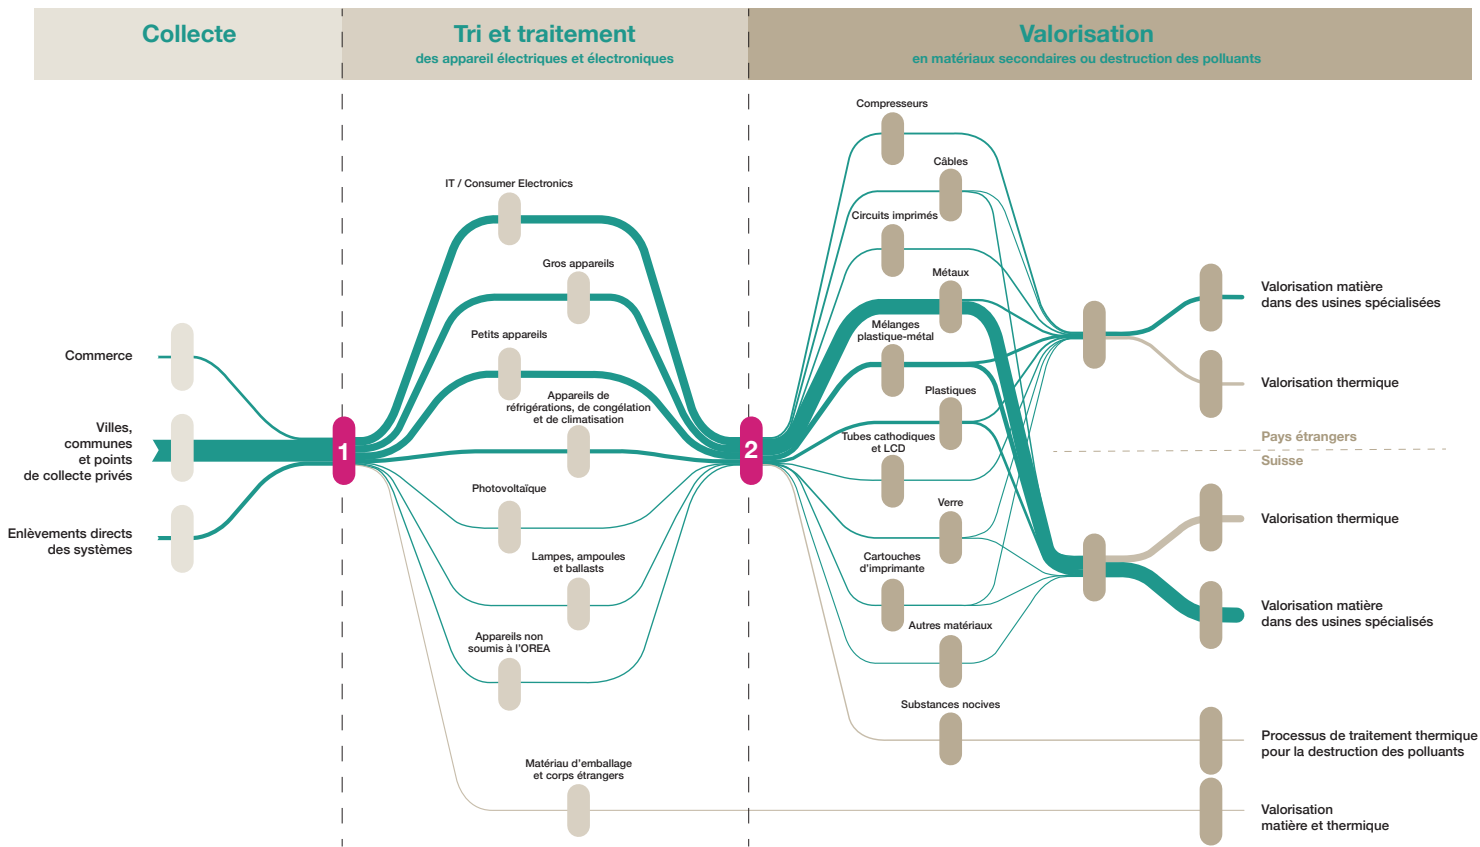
Collecte

Tri et traitement
des appareil électriques et électroniques

Valorisation
en matériaux secondaires ou destruction des polluants

Commerce

Villes, communes et points de collecte privés

Enlèvements directs des systèmes

1

IT / Consumer Electronics

Gros appareils

Petits appareils

Appareils de réfrigérations, de congélation et de climatisation

Photovoltaïque

Lampes, ampoules et ballasts

Appareils non soumis à l'OREA

Matériau d'emballage et corps étrangers

2

Compresseurs

Câbles

Circuits imprimés

Métaux

Mélanges plastique-métal

Plastiques

Tubes cathodiques et LCD

Verre

Cartouches d'imprimante

Autres matériaux

Substances nocives

Valorisation matière dans des usines spécialisées

Valorisation thermique

Pays étrangers

Suisse

Valorisation thermique

Valorisation matière dans des usines spécialisés

Processus de traitement thermique pour la destruction des polluants

Valorisation matière et thermique